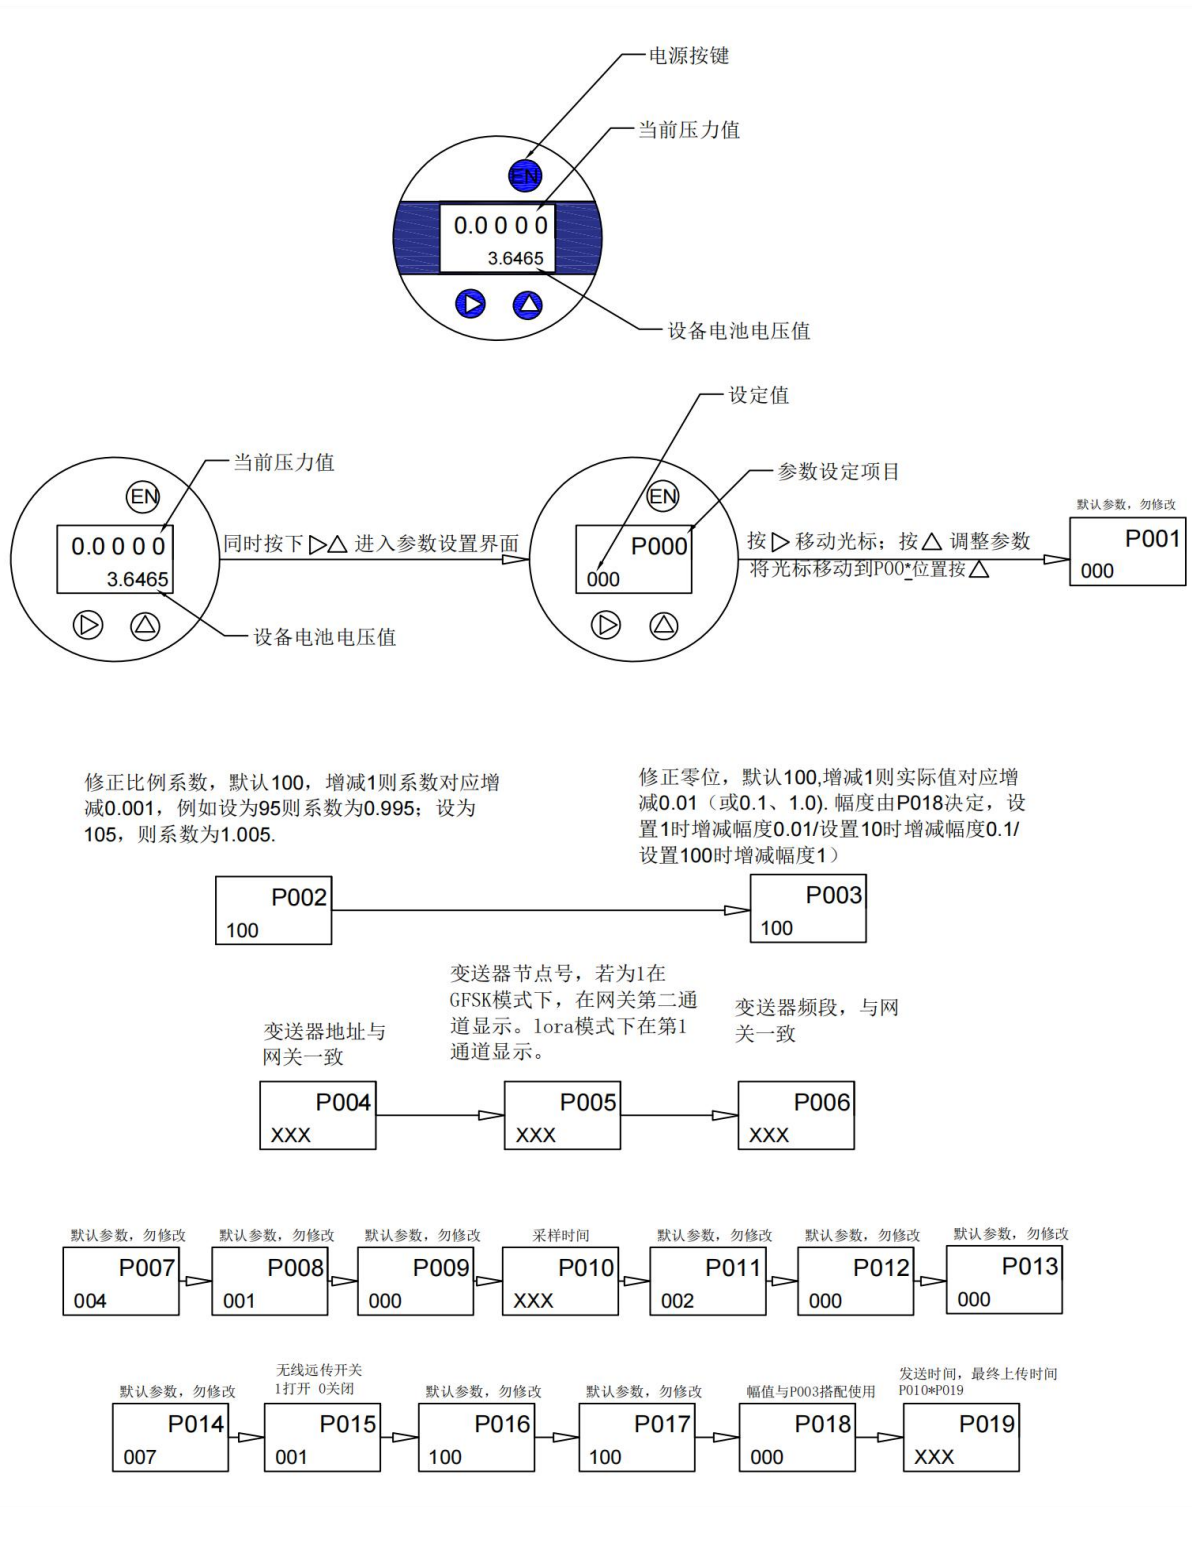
电源按键

当前压力值

EN

0.0000

3.6465

设备电池电压值

设定值

当前压力值

EN

0.0000

3.6465

设备电池电压值

同时按下 ▷△ 进入参数设置界面

参数设定项目

EN

P000

000

按 ▷ 移动光标；按 △ 调整参数
将光标移动到P00*位置按 △

默认参数，勿修改

P001

000

修正比例系数，默认100，增减1则系数对应增减0.001，例如设为95则系数为0.995；设为105，则系数为1.005.

修正零位，默认100,增减1则实际值对应增减0.01（或0.1、1.0). 幅度由P018决定，设置1时增减幅度0.01/设置10时增减幅度0.1/设置100时增减幅度1）

P002
100

P003
100

变送器地址与网关一致

变送器节点号，若为1在GFSK模式下，在网关第二通道显示。lora模式下在第1通道显示。

变送器频段，与网关一致

P004
XXX

P005
XXX

P006
XXX

默认参数，勿修改
P007
004

默认参数，勿修改
P008
001

默认参数，勿修改
P009
000

采样时间
P010
XXX

默认参数，勿修改
P011
002

默认参数，勿修改
P012
000

默认参数，勿修改
P013
000

默认参数，勿修改
P014
007

无线远传开关
1打开 0关闭
P015
001

默认参数，勿修改
P016
100

默认参数，勿修改
P017
100

幅值与P003搭配使用
P018
000

发送时间，最终上传时间
P010*P019
P019
XXX